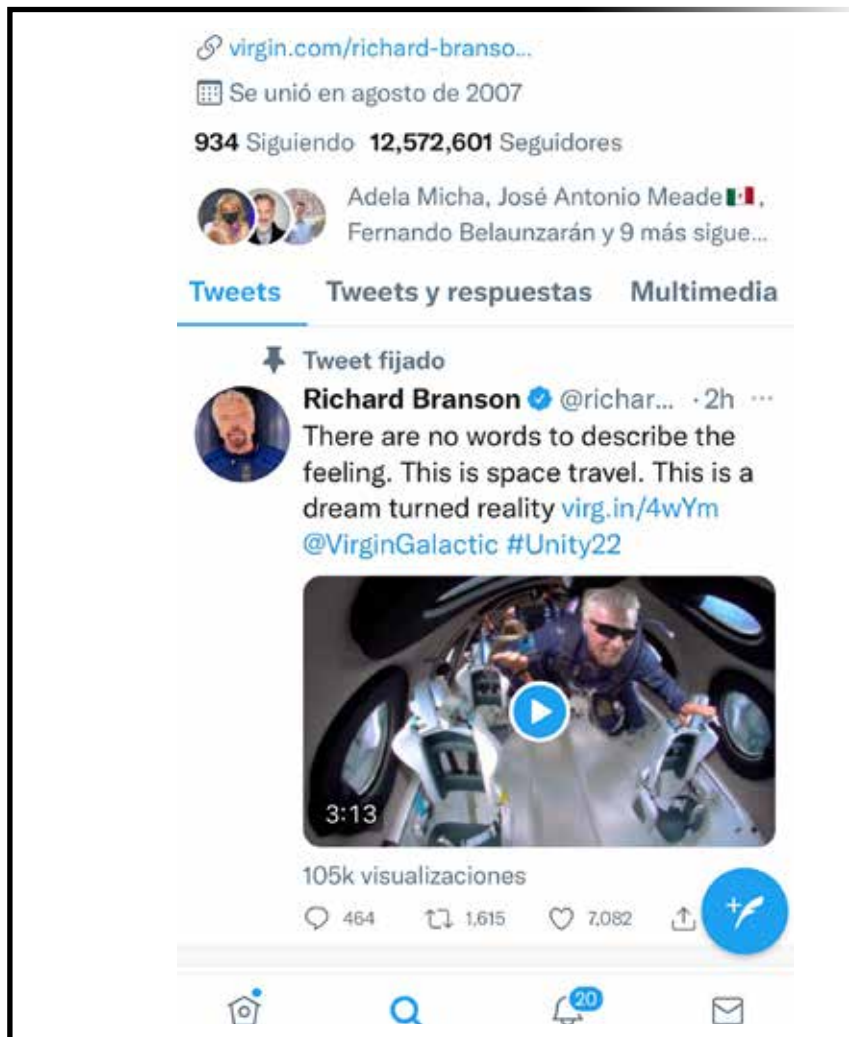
virgin.com/richard-branso...

Se unió en agosto de 2007

934 Siguiendo 12,572,601 Seguidores

Adela Micha, José Antonio Meade🇲🇽, Fernando Belaunzarán y 9 más sigue...

Tweets Tweets y respuestas Multimedia

Tweet fijado

Richard Branson @richar... · 2h ···

There are no words to describe the feeling. This is space travel. This is a dream turned reality virg.in/4wYm @VirginGalactic #Unity22

3:13

105k visualizaciones

464 1,615 7,082

20